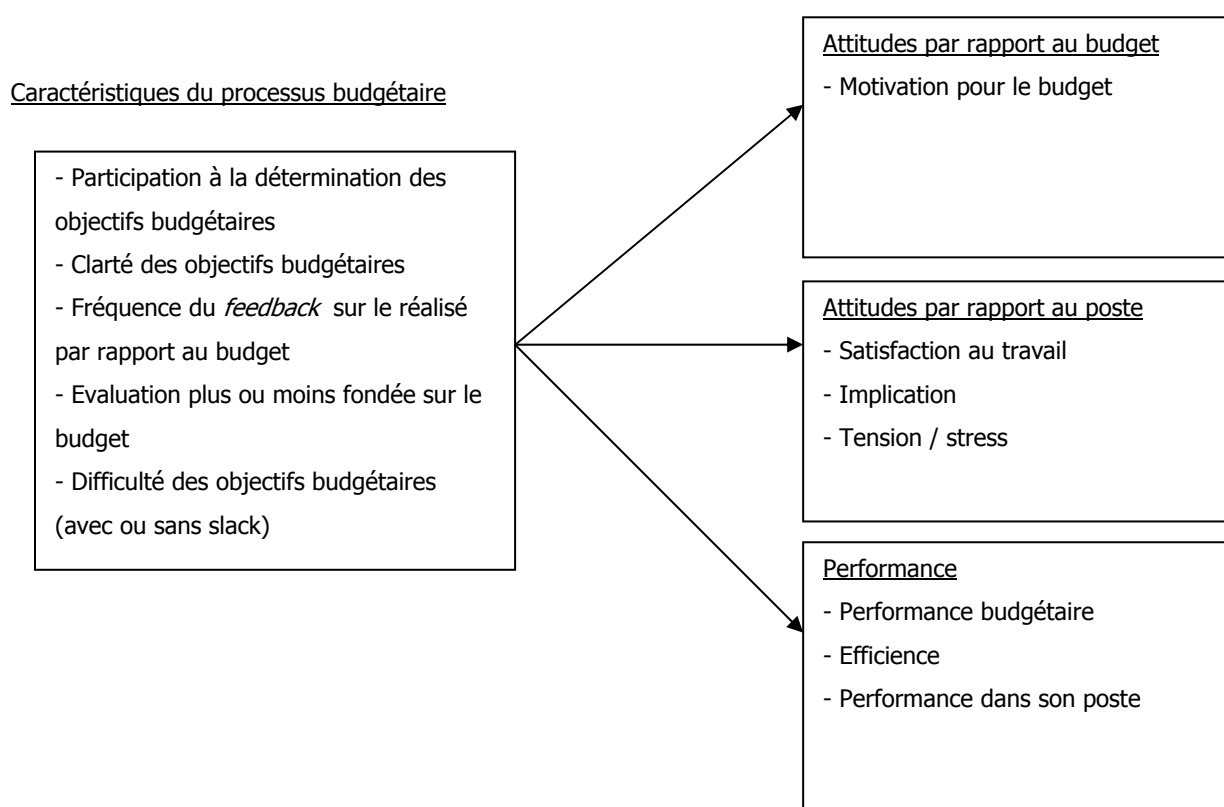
Caractéristiques du processus budgétaire

- Participation à la détermination des objectifs budgétaires
- Clarté des objectifs budgétaires
- Fréquence du *feedback* sur le réalisé par rapport au budget
- Evaluation plus ou moins fondée sur le budget
- Difficulté des objectifs budgétaires (avec ou sans slack)

Attitudes par rapport au budget
- Motivation pour le budget

Attitudes par rapport au poste
- Satisfaction au travail
- Implication
- Tension / stress

Performance
- Performance budgétaire
- Efficience
- Performance dans son poste